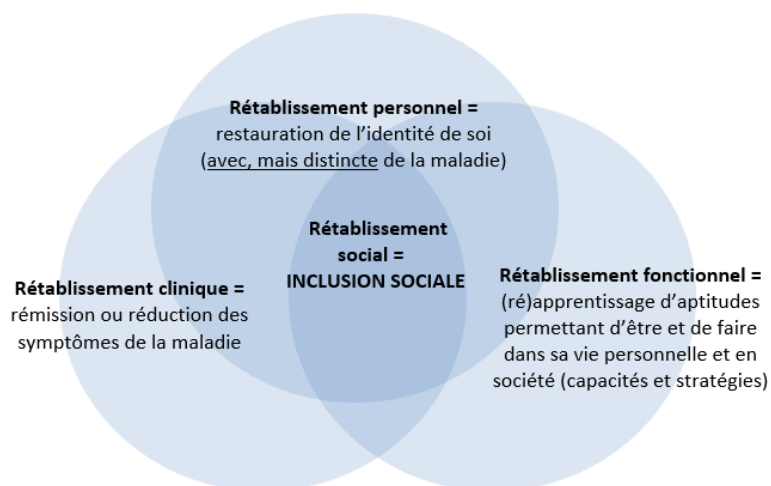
**Rétablissement personnel =**
restauration de l'identité de soi
(avec, mais distincte de la maladie)

**Rétablissement social = INCLUSION SOCIALE**

**Rétablissement clinique =**
rémission ou réduction des symptômes de la maladie

**Rétablissement fonctionnel =**
(ré)apprentissage d'aptitudes permettant d'être et de faire dans sa vie personnelle et en société (capacités et stratégies)